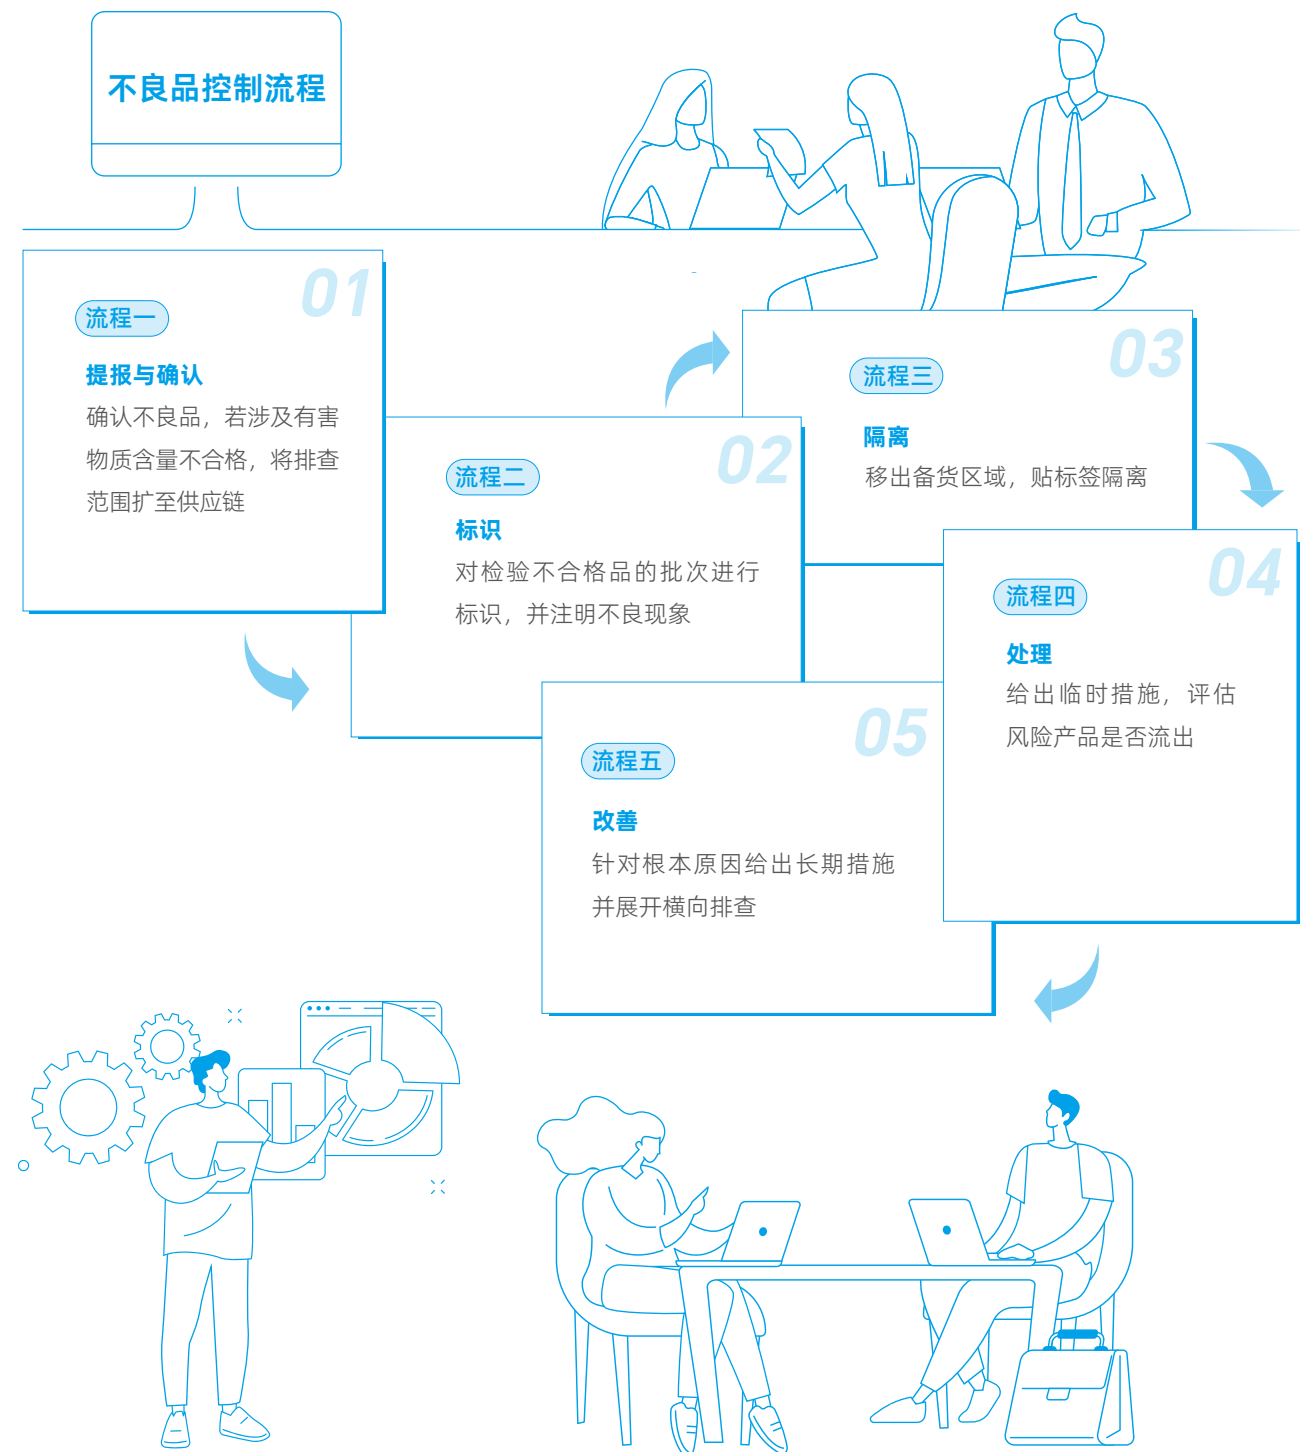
不良品控制流程

01
流程一
提报与确认
确认不良品，若涉及有害物质含量不合格，将排查范围扩至供应链

02
流程二
标识
对检验不合格品的批次进行标识，并注明不良现象

03
流程三
隔离
移出备货区域，贴标签隔离

04
流程四
处理
给出临时措施，评估风险产品是否流出

05
流程五
改善
针对根本原因给出长期措施并展开横向排查